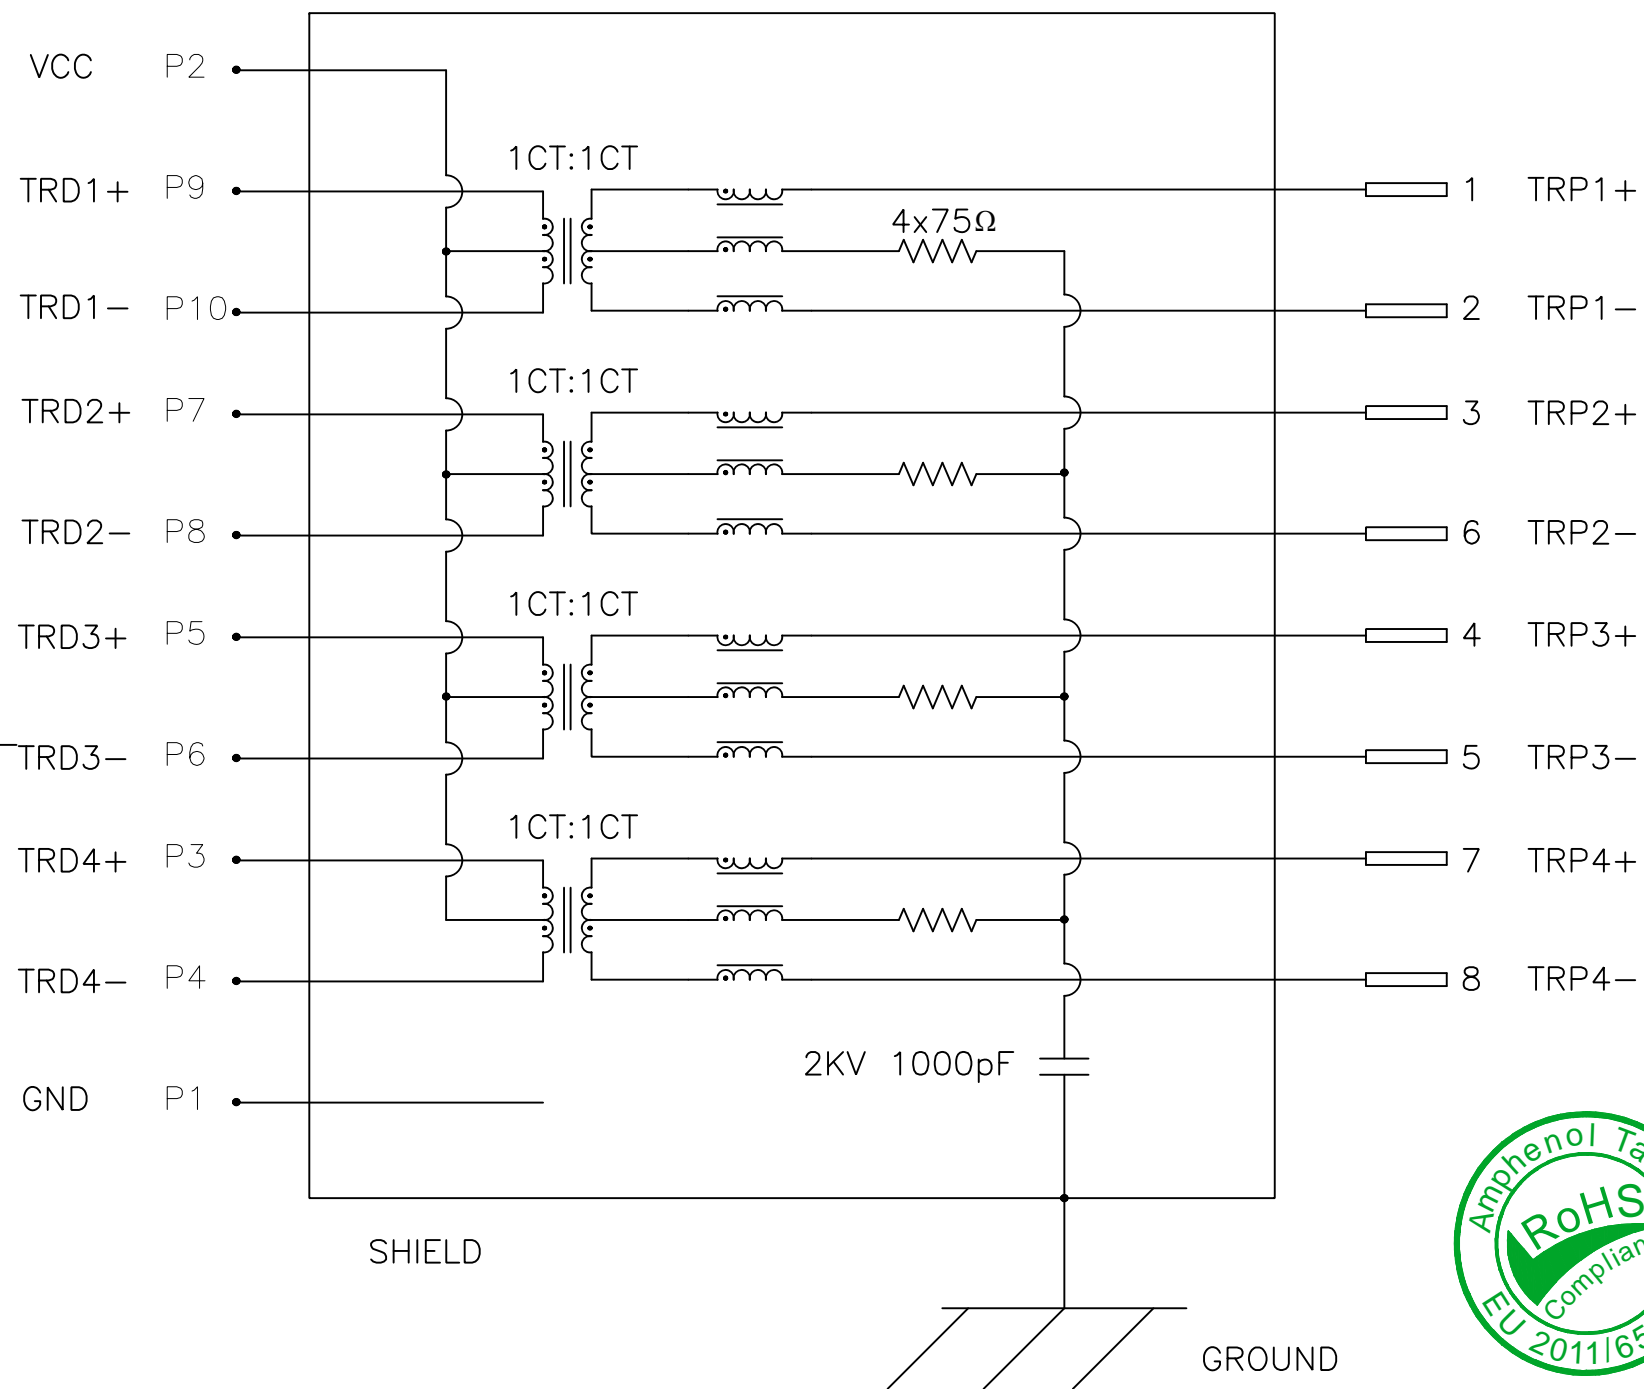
VCC P2

TRD1+ P9

TRD1− P10

TRD2+ P7

TRD2− P8

TRD3+ P5

TRD3− P6

TRD4+ P3

TRD4− P4

GND P1

1CT:1CT

1CT:1CT

1CT:1CT

1CT:1CT

4x75Ω

1 TRP1+

2 TRP1−

3 TRP2+

6 TRP2−

4 TRP3+

5 TRP3−

7 TRP4+

8 TRP4−

2KV 1000pF

SHIELD

GROUND

Amphenol Ta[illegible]

RoHS

Complian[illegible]

EU 2011/65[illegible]